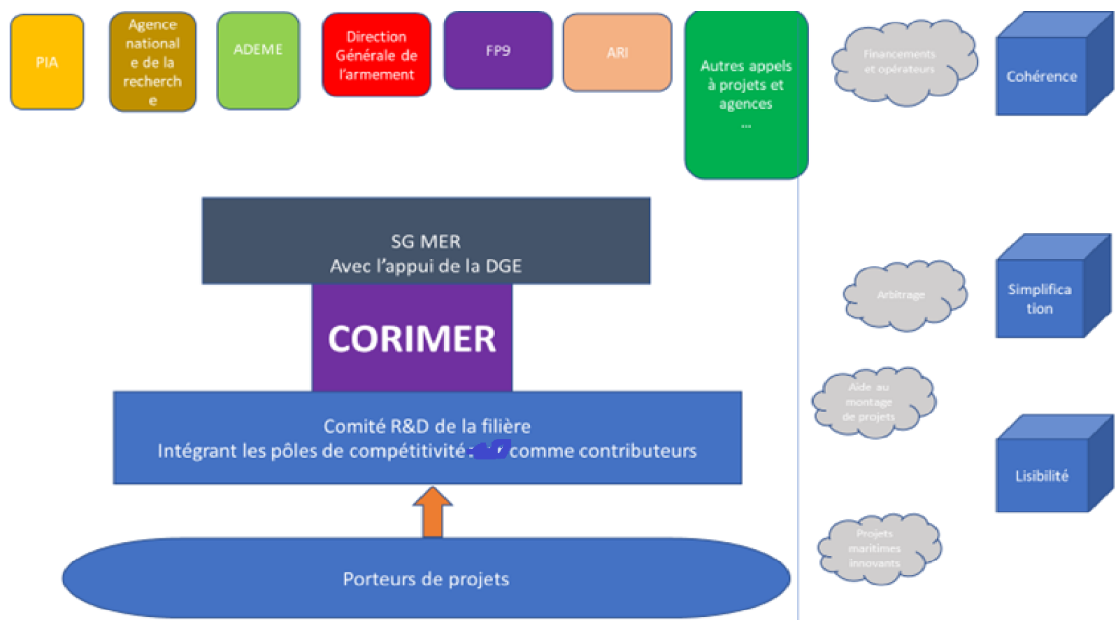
PIA

Agence national de la recherche

ADEME

Direction Générale de l'armement

FP9

ARI

Autres appels à projets et agences ...

Financements et opérateurs

Cohérence

SG MER
Avec l'appui de la DGE

CORIMER

Comité R&D de la filière
Intégrant les pôles de compétitivité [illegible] comme contributeurs

Porteurs de projets

Arbitrage

Simplification

Aide au montage de projets

Lisibilité

Projets maritimes innovants